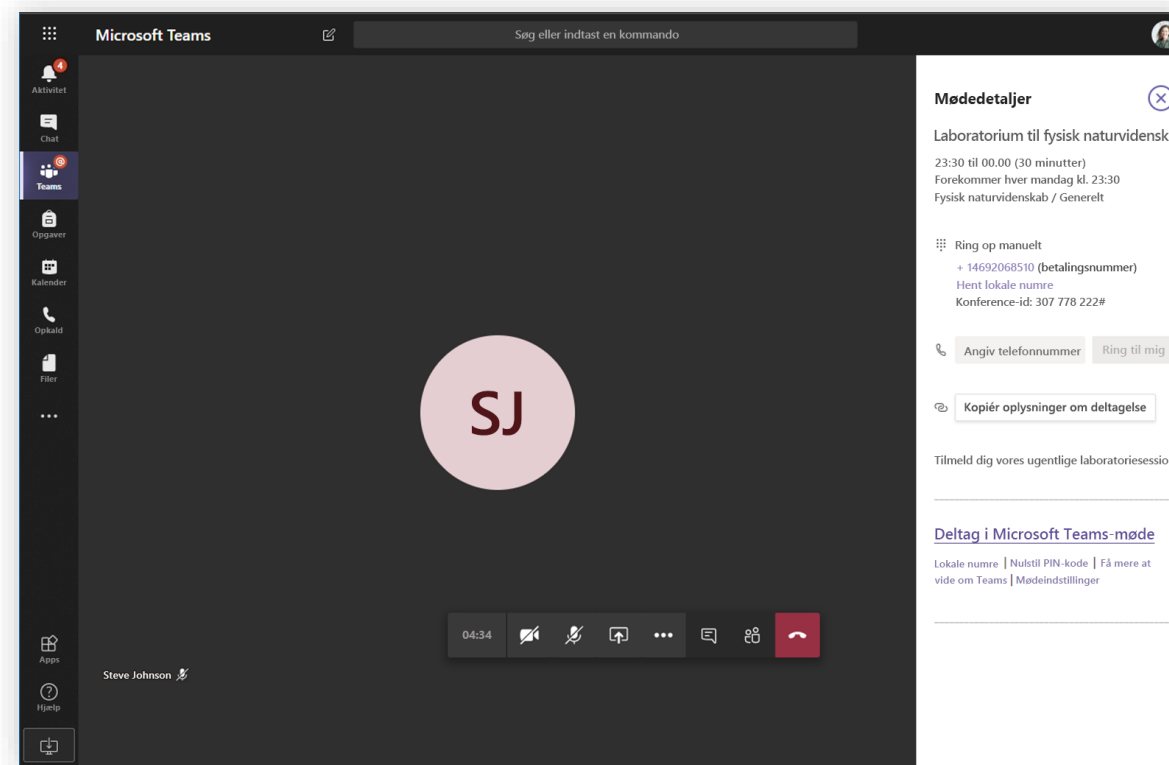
Microsoft Teams

Søg eller indtast en kommando

4
Aktivitet

Chat

Teams

Opgaver

Kalender

Opkald

Filer

...

Apps

Hjælp

SJ

Steve Johnson

04:34

Mødedetaljer

Laboratorium til fysisk naturvidensk

23:30 til 00.00 (30 minutter)
Forekommer hver mandag kl. 23:30
Fysisk naturvidenskab / Generelt

Ring op manuelt
+ 14692068510 (betalingsnummer)
Hent lokale numre
Konference-id: 307 778 222#

Angiv telefonnummer

Ring til mig

Kopiér oplysninger om deltagelse

Tilmeld dig vores ugentlige laboratoriesessio

Deltag i Microsoft Teams-møde

Lokale numre | Nulstil PIN-kode | Få mere at vide om Teams | Mødeindstillinger